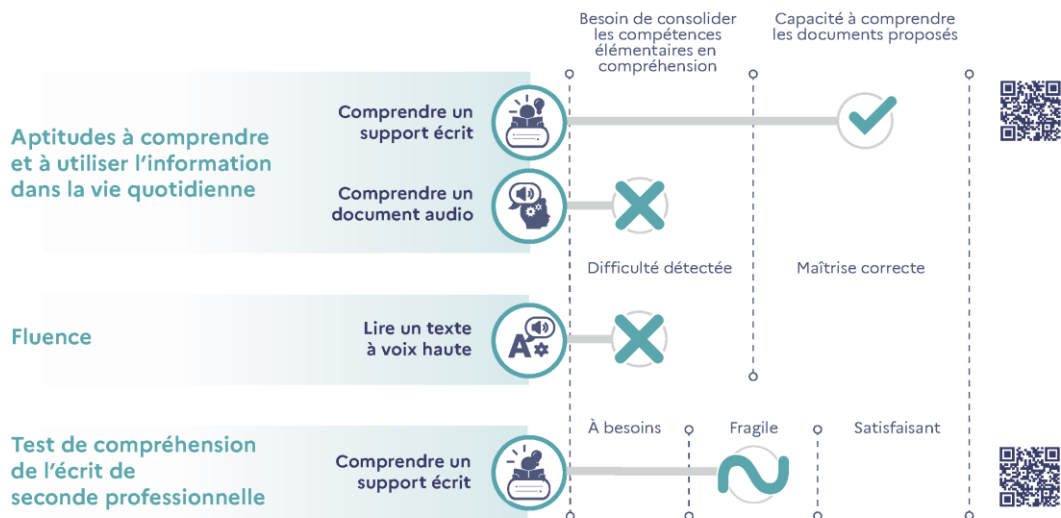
Besoin de consolider les compétences élémentaires en compréhension

Capacité à comprendre les documents proposés

Aptitudes à comprendre et à utiliser l'information dans la vie quotidienne

Comprendre un support écrit

Comprendre un document audio

Difficulté détectée

Maîtrise correcte

Fluence

Lire un texte à voix haute

Test de compréhension de l'écrit de seconde professionnelle

À besoins

Fragile

Satisfaisant

Comprendre un support écrit